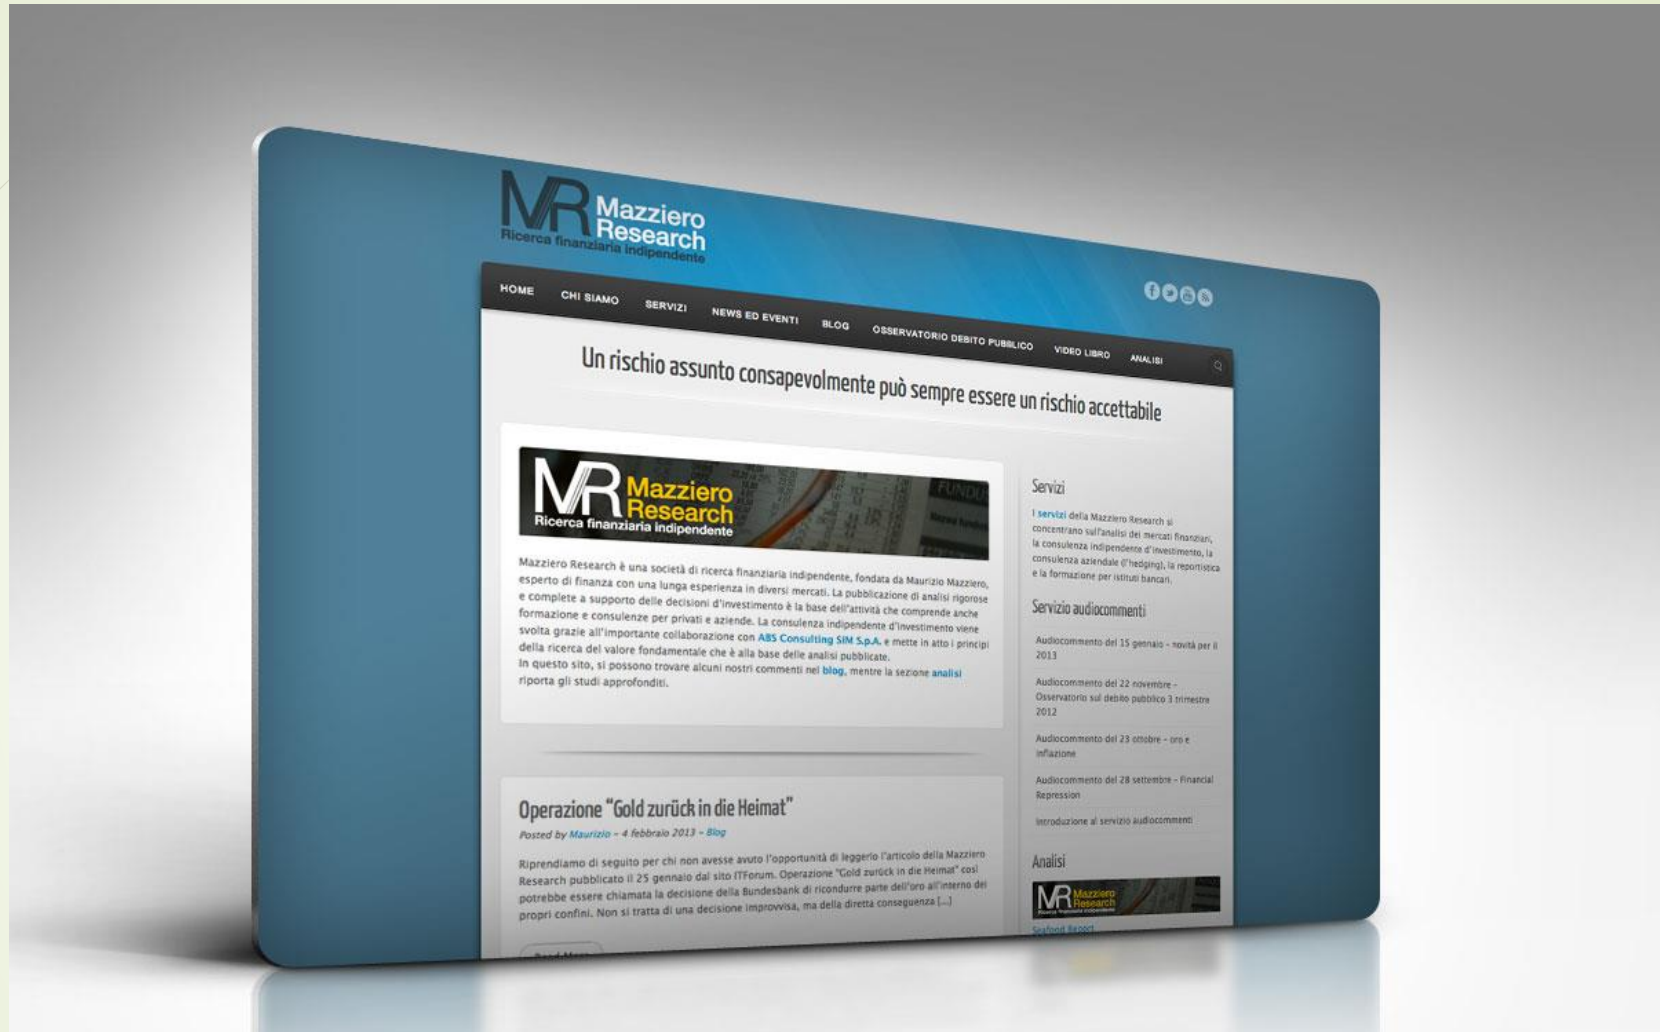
MR Mazziero Research
Ricerca finanziaria indipendente

HOME CHI SIAMO SERVIZI NEWS ED EVENTI BLOG OSSERVATORIO DEBITO PUBBLICO VIDEO LIBRO ANALISI

Un rischio assunto consapevolmente può sempre essere un rischio accettabile

MR Mazziero Research
Ricerca finanziaria indipendente

Mazziero Research è una società di ricerca finanziaria indipendente, fondata da Maurizio Mazziero, esperto di finanza con una lunga esperienza in diversi mercati. La pubblicazione di analisi rigorose e complete a supporto delle decisioni d'investimento è la base dell'attività che comprende anche formazione e consulenze per privati e aziende. La consulenza indipendente d'investimento viene svolta grazie all'importante collaborazione con ABS Consulting SIM S.p.A. e mette in atto i principi della ricerca del valore fondamentale che è alla base delle analisi pubblicate.
In questo sito, si possono trovare alcuni nostri commenti nel blog, mentre la sezione analisi riporta gli studi approfonditi.

Operazione "Gold zurück in die Heimat"
Posted by Maurizio – 4 febbraio 2013 – Blog

Riprendiamo di seguito per chi non avesse avuto l'opportunità di leggerlo l'articolo della Mazziero Research pubblicato il 25 gennaio dal sito ITForum. Operazione "Gold zurück in die Heimat" così potrebbe essere chiamata la decisione della Bundesbank di ricondurre parte dell'oro all'interno dei propri confini. Non si tratta di una decisione improvvisa, ma della diretta conseguenza [...]

Servizi
I servizi della Mazziero Research si concentrano sull'analisi dei mercati finanziari, la consulenza indipendente d'investimento, la consulenza aziendale (l'hedging), la reportistica e la formazione per istituti bancari.

Servizio audiocommenti
Audiocommento del 15 gennaio – novità per il 2013
Audiocommento del 22 novembre – Osservatorio sul debito pubblico 3 trimestre 2012
Audiocommento del 23 ottobre – oro e inflazione
Audiocommento del 28 settembre – Financial Repression
Introduzione al servizio audiocommenti

Analisi
MR Mazziero Research
Seafood Report